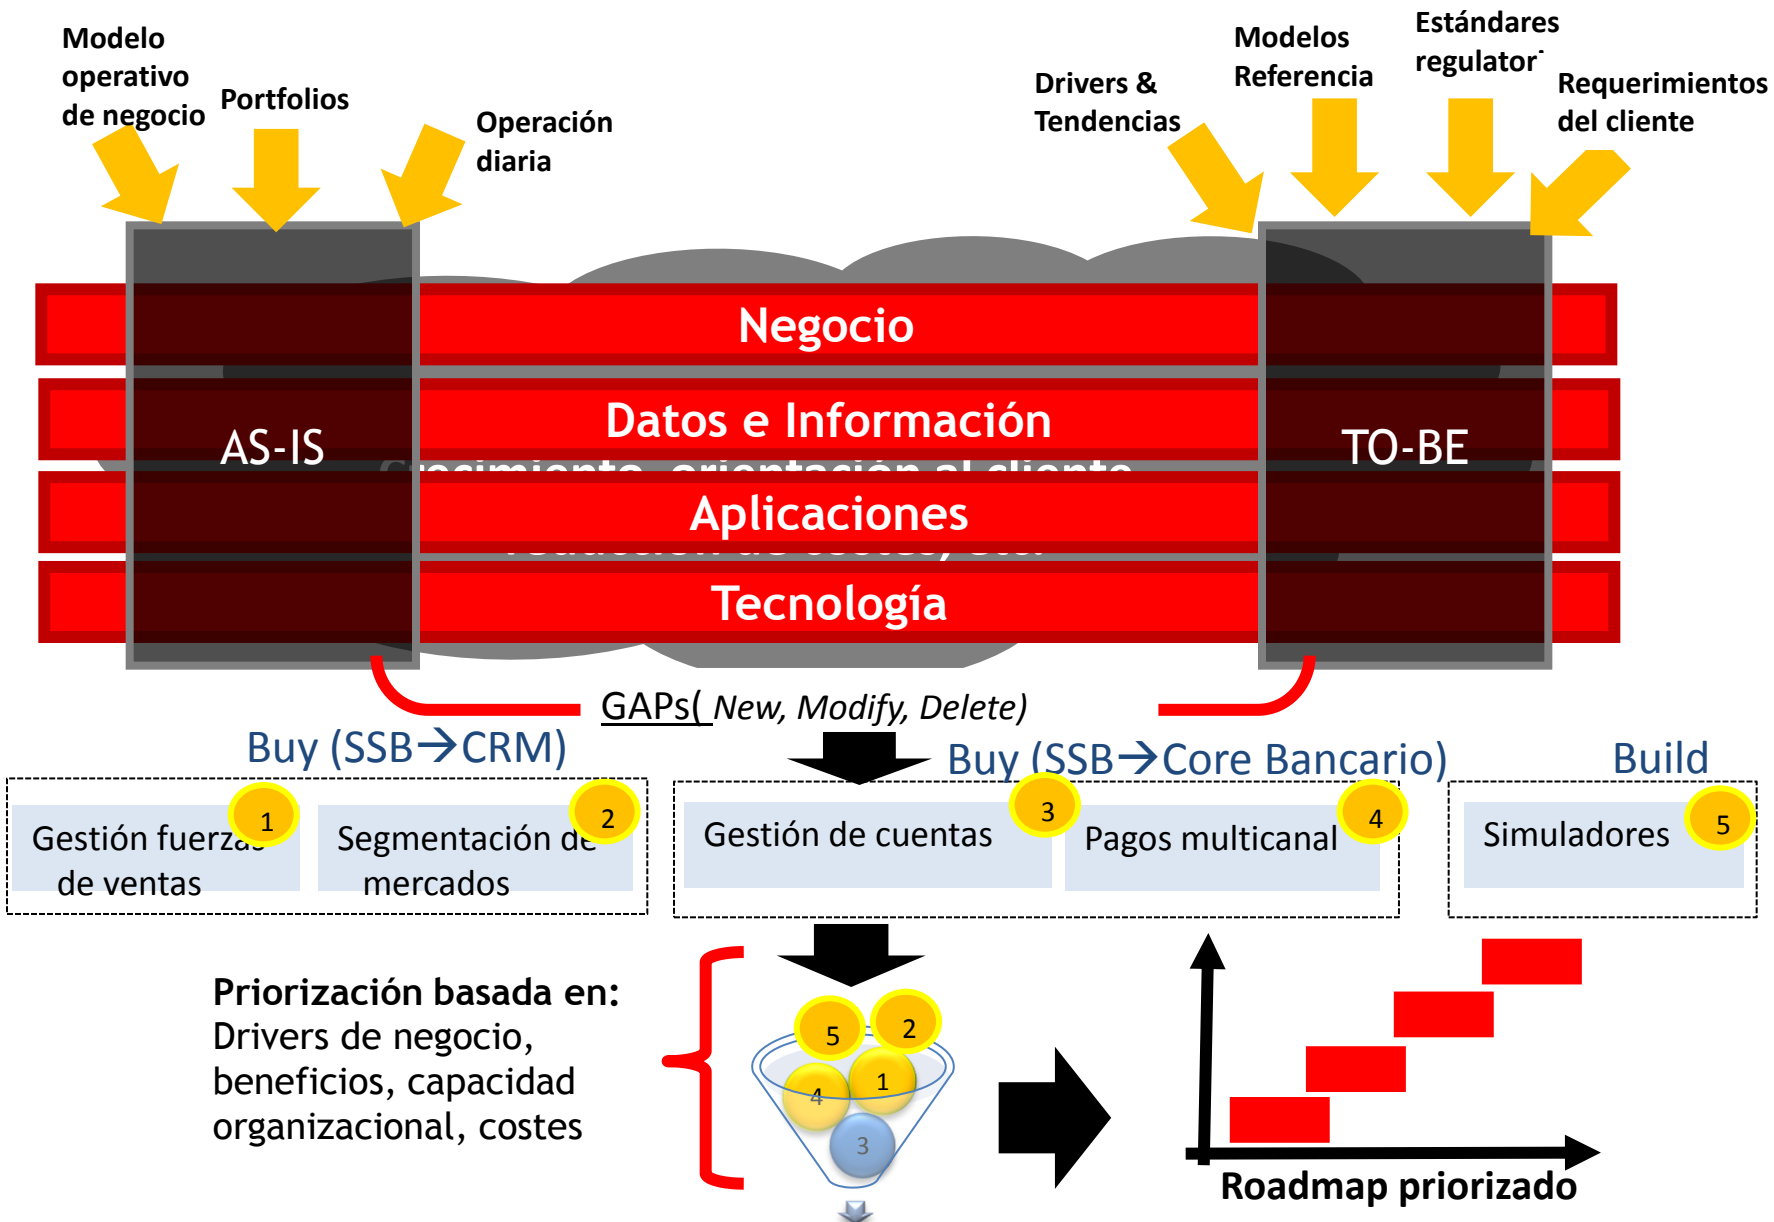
Modelo operativo de negocio

Portfolios

Operación diaria

Drivers & Tendencias

Modelos Referencia

Estándares regulator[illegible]

Requerimientos del cliente

Negocio

Datos e Información

AS-IS

TO-BE

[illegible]

Aplicaciones

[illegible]

Tecnología

GAPs( New, Modify, Delete)

Buy (SSB→CRM)

Buy (SSB→Core Bancario)

Build

Gestión fuerza de ventas 1

Segmentación de mercados 2

Gestión de cuentas 3

Pagos multicanal 4

Simuladores 5

Priorización basada en:
Drivers de negocio, beneficios, capacidad organizacional, costes

5 2 4 1 3

Roadmap priorizado